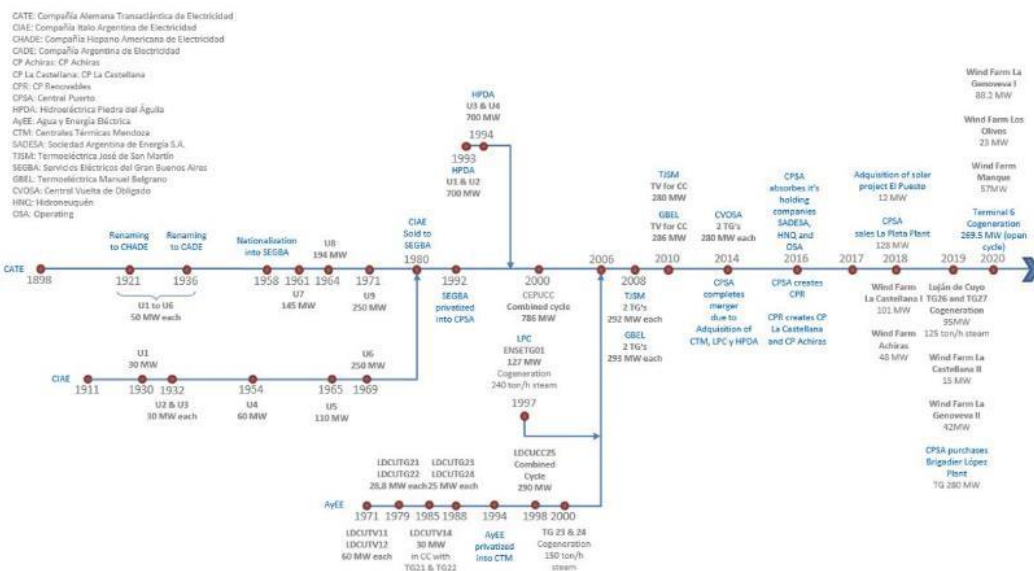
CATE: Compañía Alemana Transatlántica de Electricidad
CIAE: Compañía Italo Argentina de Electricidad
CHADE: Compañía Hispano Americana de Electricidad
CADE: Compañía Argentina de Electricidad
CP Achiras: CP Achiras
CP La Castellana: CP La Castellana
CPR: CP Renovables
CPSA: Central Puerto
HPDA: Hidroeléctrica Piedra del Águila
AyEE: Agua y Energía Eléctrica
CTM: Centrales Térmicas Mendoza
SADESA: Sociedad Argentina de Energía S.A.
TJSM: Termoeléctrica José de San Martín
SEGBA: Servicios Eléctricos del Gran Buenos Aires
GBEL: Termoeléctrica Manuel Belgrano
CVOSA: Central Vuelta de Obligado
HNQ: Hidroneuquén
OSA: Operating

CATE
1898
Renaming to CHADE
1921
Renaming to CADE
1936
U1 to U6
50 MW each
Nationalization into SEGBA
1958
1961
U7
145 MW
U8
194 MW
1964
1971
U9
250 MW
CIAE Sold to SEGBA
1980
1992
SEGBA privatized into CPSA
HPDA
U3 & U4
700 MW
1994
1993
HPDA
U1 & U2
700 MW
2000
CEPUCC
Combined cycle
786 MW
LPC
ENSETG01
127 MW
Cogeneration
240 ton/h steam
1997
2006
2008
TJSM
2 TG's
292 MW each
GBEL
2 TG's
293 MW each
TJSM
TV for CC
280 MW
GBEL
TV for CC
286 MW
2010
CVOSA
2 TG's
280 MW each
2014
CPSA completes merger due to Adquisition of CTM, LPC y HPDA
CPSA absorbes it's holding companies SADESA, HNQ and OSA
2016
CPSA creates CPR
CPR creates CP La Castellana and CP Achiras
2017
Adquisition of solar project El Puesto
12 MW
CPSA sales La Plata Plant
128 MW
2018
Wind Farm La Castellana I
101 MW
Wind Farm Achiras
48 MW
2019
Luján de Cuyo TG26 and TG27 Cogeneration
95MW
125 ton/h steam
Wind Farm La Castellana II
15 MW
Wind Farm La Genoveva II
42MW
CPSA purchases Brigadier López Plant
TG 280 MW
Wind Farm La Genoveva I
88.2 MW
Wind Farm Los Olivos
23 MW
Wind Farm Manque
57MW
Terminal 6 Cogeneration
269.5 MW (open cycle)
2020

CIAE
1911
U1
30 MW
1930
1932
U2 & U3
30 MW each
1954
U4
60 MW
1965
U5
110 MW
U6
250 MW
1969

AyEE
1971
LDCUTV11
LDCUTV12
60 MW each
1979
LDCUTG21
LDCUTG22
26,8 MW each
1985
LDCUTV14
30 MW
in CC with TG21 & TG22
1988
LDCUTG23
LDCUTG24
25 MW each
1994
AyEE privatized into CTM
1998
LDCUCC25
Combined Cycle
290 MW
2000
TG 23 & 24
Cogeneration
150 ton/h steam